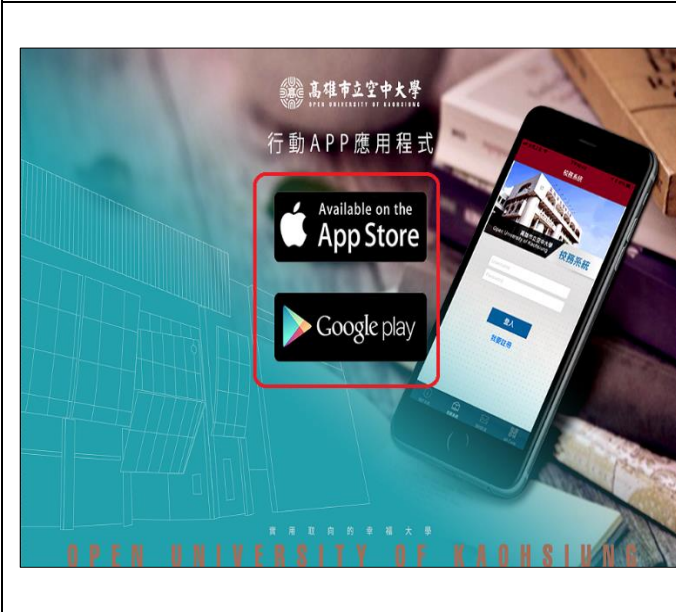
高雄市立空中大學
OPEN UNIVERSITY OF KAOHSIUNG

行動APP應用程式

Available on the
App Store

Google play

校務系統

高雄市立空中大學
Open University of Kaohsiung

校務系統

登入

實用取向的幸福大學

OPEN UNIVERSITY OF KAOHSIUNG